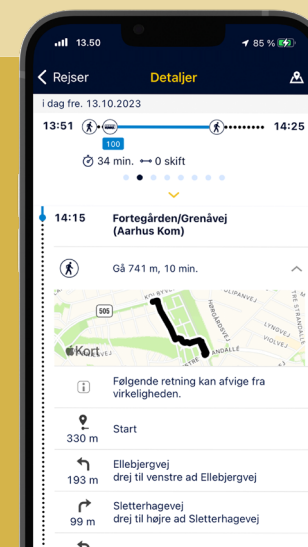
13.50
85 %

Rejser
Detaljer

i dag fre. 13.10.2023

13:51
100
14:25

34 min. 0 skift

14:15
Fortegården/Grenåvej (Aarhus Kom)

Gå 741 m, 10 min.

505
Kort

Følgende retning kan afvige fra virkeligheden.

Start
330 m

Ellebjergvej
drej til venstre ad Ellebjergvej
193 m

Sletterhagevej
drej til højre ad Sletterhagevej
99 m